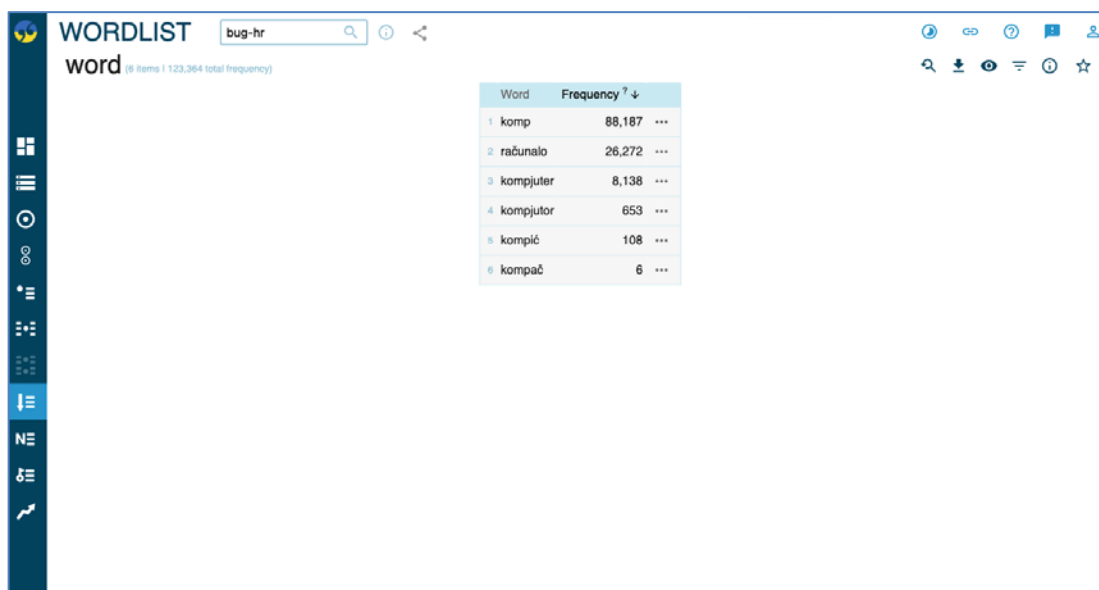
WORDLIST bug-hr

word (6 items | 123,364 total frequency)

| | Word | Frequency ? ↓ |
|---|---|---|
| 1 | komp | 88,187 |
| 2 | računalo | 26,272 |
| 3 | kompjuter | 8,138 |
| 4 | kompjutor | 653 |
| 5 | kompić | 108 |
| 6 | kompač | 6 |